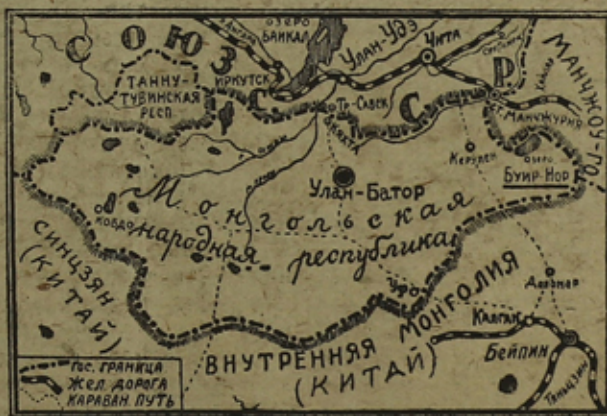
СОЮЗ С С Р

ОЗЕРО БАЙКАЛ

Улан-Удэ

ЧИТА

МАНЧЖОУ-ГО

ТАННУ-ТУВИНСКАЯ РЕСП.

ИРКУТСК

Тр.-Савск

Кяхта

Манчжурия

Керулен

Озеро Буир-Нор

Улан-Батор

Монгольская народная республика

Кобдо

СИНЦЗЯН (КИТАЙ)

МОНГОЛИЯ

Долонор

Калган

Бейпин

Тяньцзин

ВНУТРЕННЯЯ (КИТАЙ)

Гос. граница
Жел. дорога
Караван. путь